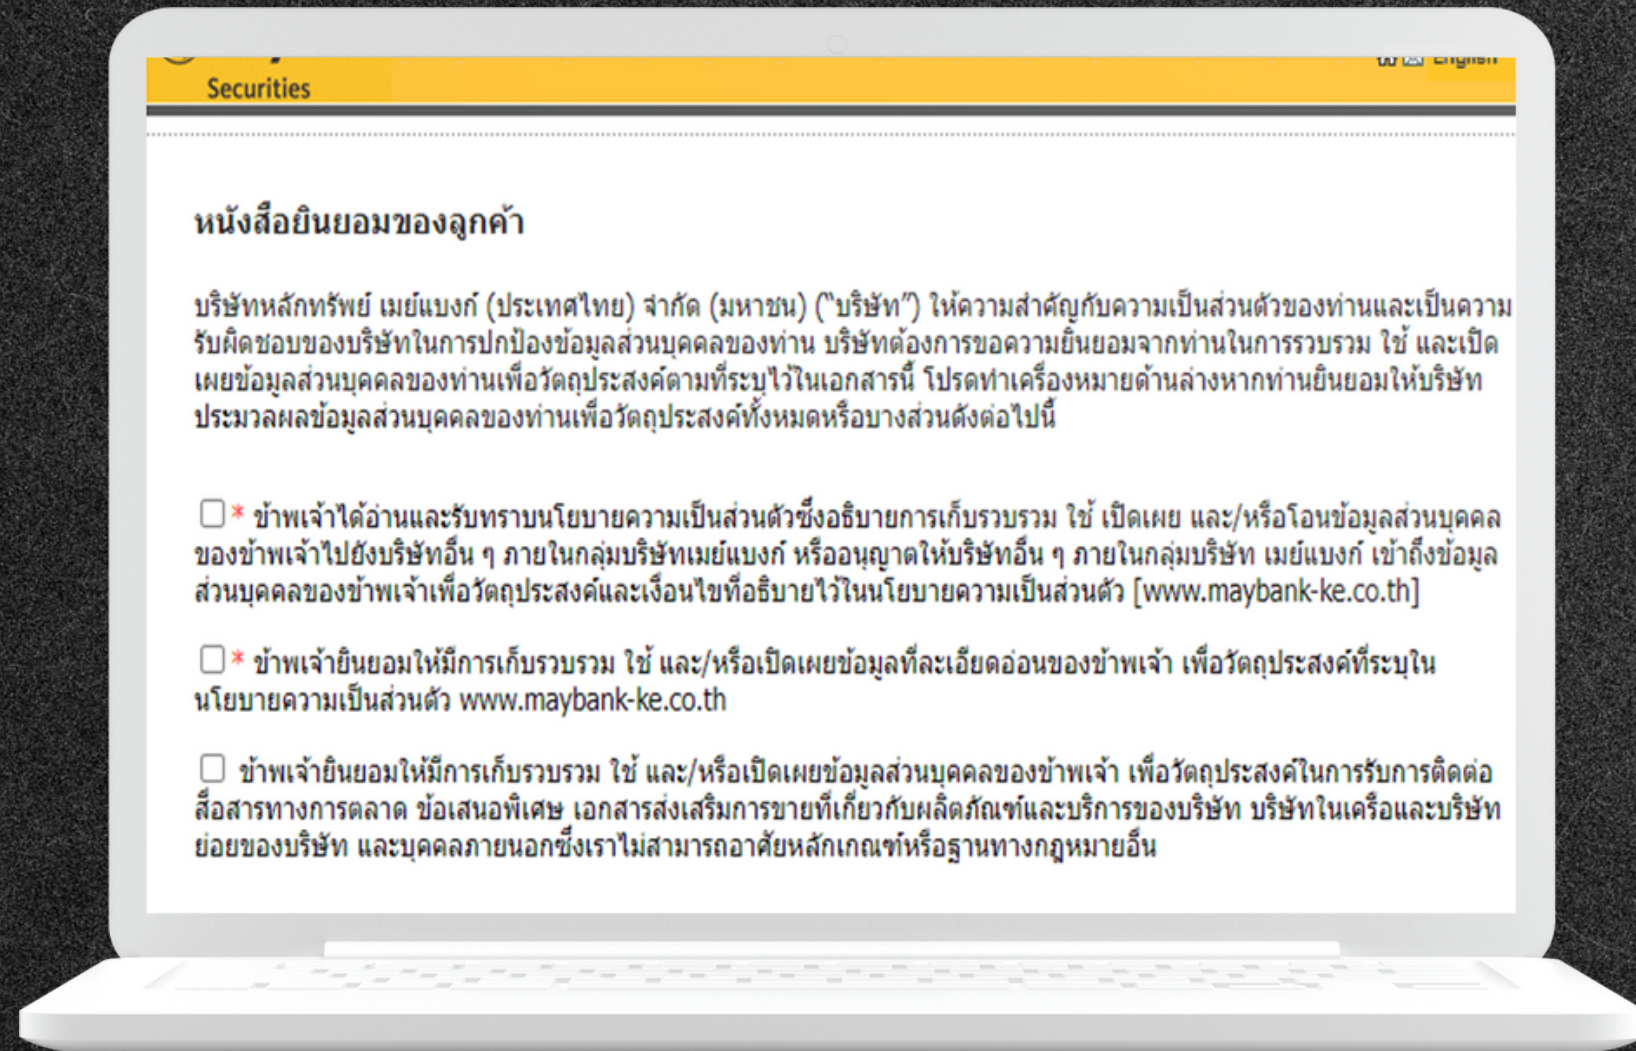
Securities

English

หนังสือยินยอมของลูกค้า

บริษัทหลักทรัพย์ เมย์แบงก์ (ประเทศไทย) จำกัด (มหาชน) ("บริษัท") ให้ความสำคัญกับความเป็นส่วนตัวของท่านและเป็นความรับผิดชอบของบริษัทในการปกป้องข้อมูลส่วนบุคคลของท่าน บริษัทต้องการขอความยินยอมจากท่านในการรวบรวม ใช้ และเปิดเผยข้อมูลส่วนบุคคลของท่านเพื่อวัตถุประสงค์ตามที่ระบุไว้ในเอกสารนี้ โปรดทำเครื่องหมายด้านล่างหากท่านยินยอมให้บริษัทประมวลผลข้อมูลส่วนบุคคลของท่านเพื่อวัตถุประสงค์ทั้งหมดหรือบางส่วนดังต่อไปนี้

* ข้าพเจ้าได้อ่านและรับทราบนโยบายความเป็นส่วนตัวซึ่งอธิบายการเก็บรวบรวม ใช้ เปิดเผย และ/หรือโอนข้อมูลส่วนบุคคลของข้าพเจ้าไปยังบริษัทอื่น ๆ ภายในกลุ่มบริษัทเมย์แบงก์ หรืออนุญาตให้บริษัทอื่น ๆ ภายในกลุ่มบริษัท เมย์แบงก์ เข้าถึงข้อมูลส่วนบุคคลของข้าพเจ้าเพื่อวัตถุประสงค์และเงื่อนไขที่อธิบายไว้ในนโยบายความเป็นส่วนตัว [www.maybank-ke.co.th]

* ข้าพเจ้ายินยอมให้มีการเก็บรวบรวม ใช้ และ/หรือเปิดเผยข้อมูลที่ละเอียดอ่อนของข้าพเจ้า เพื่อวัตถุประสงค์ที่ระบุในนโยบายความเป็นส่วนตัว www.maybank-ke.co.th

ข้าพเจ้ายินยอมให้มีการเก็บรวบรวม ใช้ และ/หรือเปิดเผยข้อมูลส่วนบุคคลของข้าพเจ้า เพื่อวัตถุประสงค์ในการรับการติดต่อสื่อสารทางการตลาด ข้อเสนอพิเศษ เอกสารส่งเสริมการขายที่เกี่ยวกับผลิตภัณฑ์และบริการของบริษัท บริษัทในเครือและบริษัทย่อยของบริษัท และบุคคลภายนอกซึ่งเราไม่สามารถอาศัยหลักเกณฑ์หรือฐานทางกฎหมายอื่น